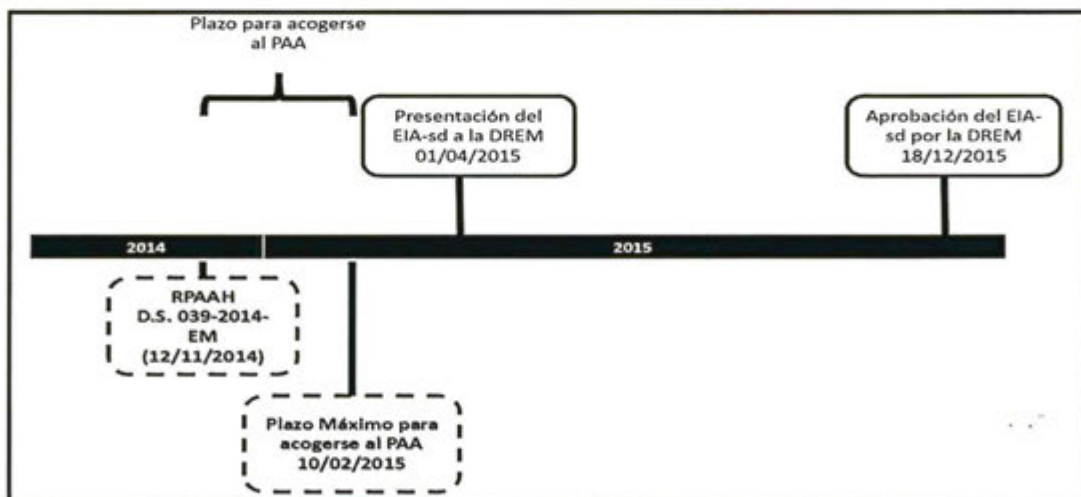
Plazo para acogerse al PAA

Presentación del EIA-sd a la DREM 01/04/2015

Aprobación del EIA-sd por la DREM 18/12/2015

2014

2015

RPAAH D.S. 039-2014-EM (12/11/2014)

Plazo Máximo para acogerse al PAA 10/02/2015